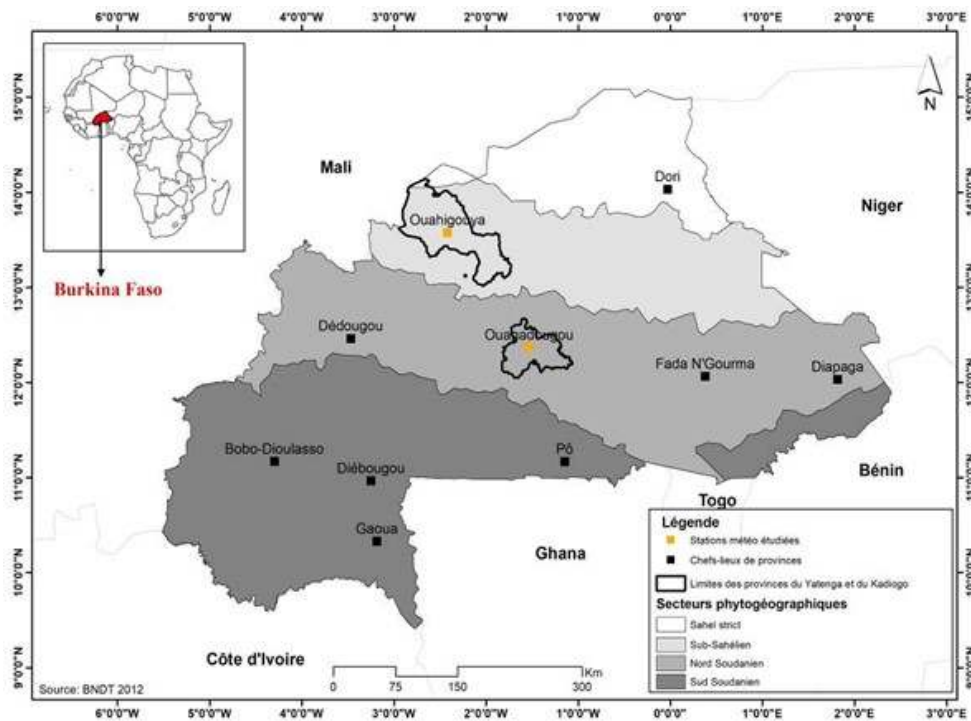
6°0'0"W 5°0'0"W 4°0'0"W 3°0'0"W 2°0'0"W 1°0'0"W 0°0'0" 1°0'0"E 2°0'0"E 3°0'0"E

15°0'0"N
14°0'0"N
13°0'0"N
12°0'0"N
11°0'0"N
10°0'0"N
9°0'0"N

N

Burkina Faso

Mali

Niger

Dori

Ouahigouya

Dédougou

Ouagadougou

Fada N'Gourma

Diapaga

Bobo-Dioulasso

Diébougou

Pô

Gaoua

Bénin

Togo

Ghana

Côte d'Ivoire

Légende
Stations météo étudiées
Chefs-lieux de provinces
Limites des provinces du Yatenga et du Kadiogo
Secteurs phytogéographiques
Sahel strict
Sub-Sahélien
Nord Soudanien
Sud Soudanien

0 75 150 300 Km

Source: BNDT 2012

6°0'0"W 5°0'0"W 4°0'0"W 3°0'0"W 2°0'0"W 1°0'0"W 0°0'0" 1°0'0"E 2°0'0"E 3°0'0"E